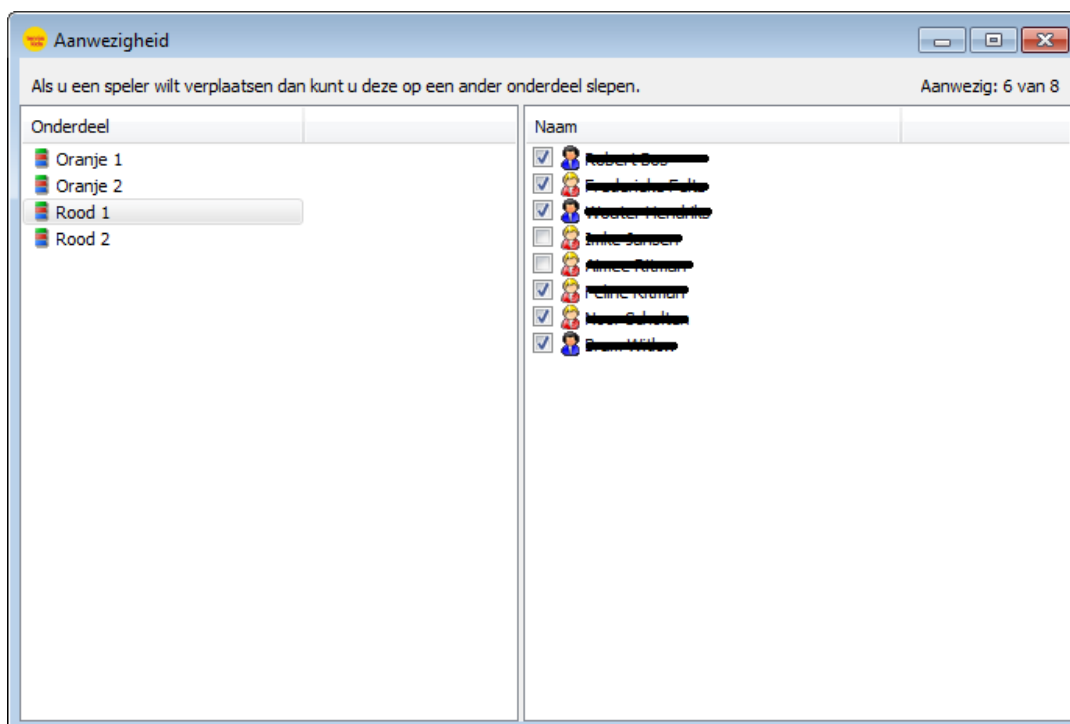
Aanwezigheid

Als u een speler wilt verplaatsen dan kunt u deze op een ander onderdeel slepen.

Aanwezig: 6 van 8

| Onderdeel |
|---|
| Oranje 1 |
| Oranje 2 |
| Rood 1 |
| Rood 2 |

| Naam |
|---|
| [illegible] |
| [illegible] |
| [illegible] |
| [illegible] |
| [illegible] |
| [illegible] |
| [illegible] |
| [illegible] |